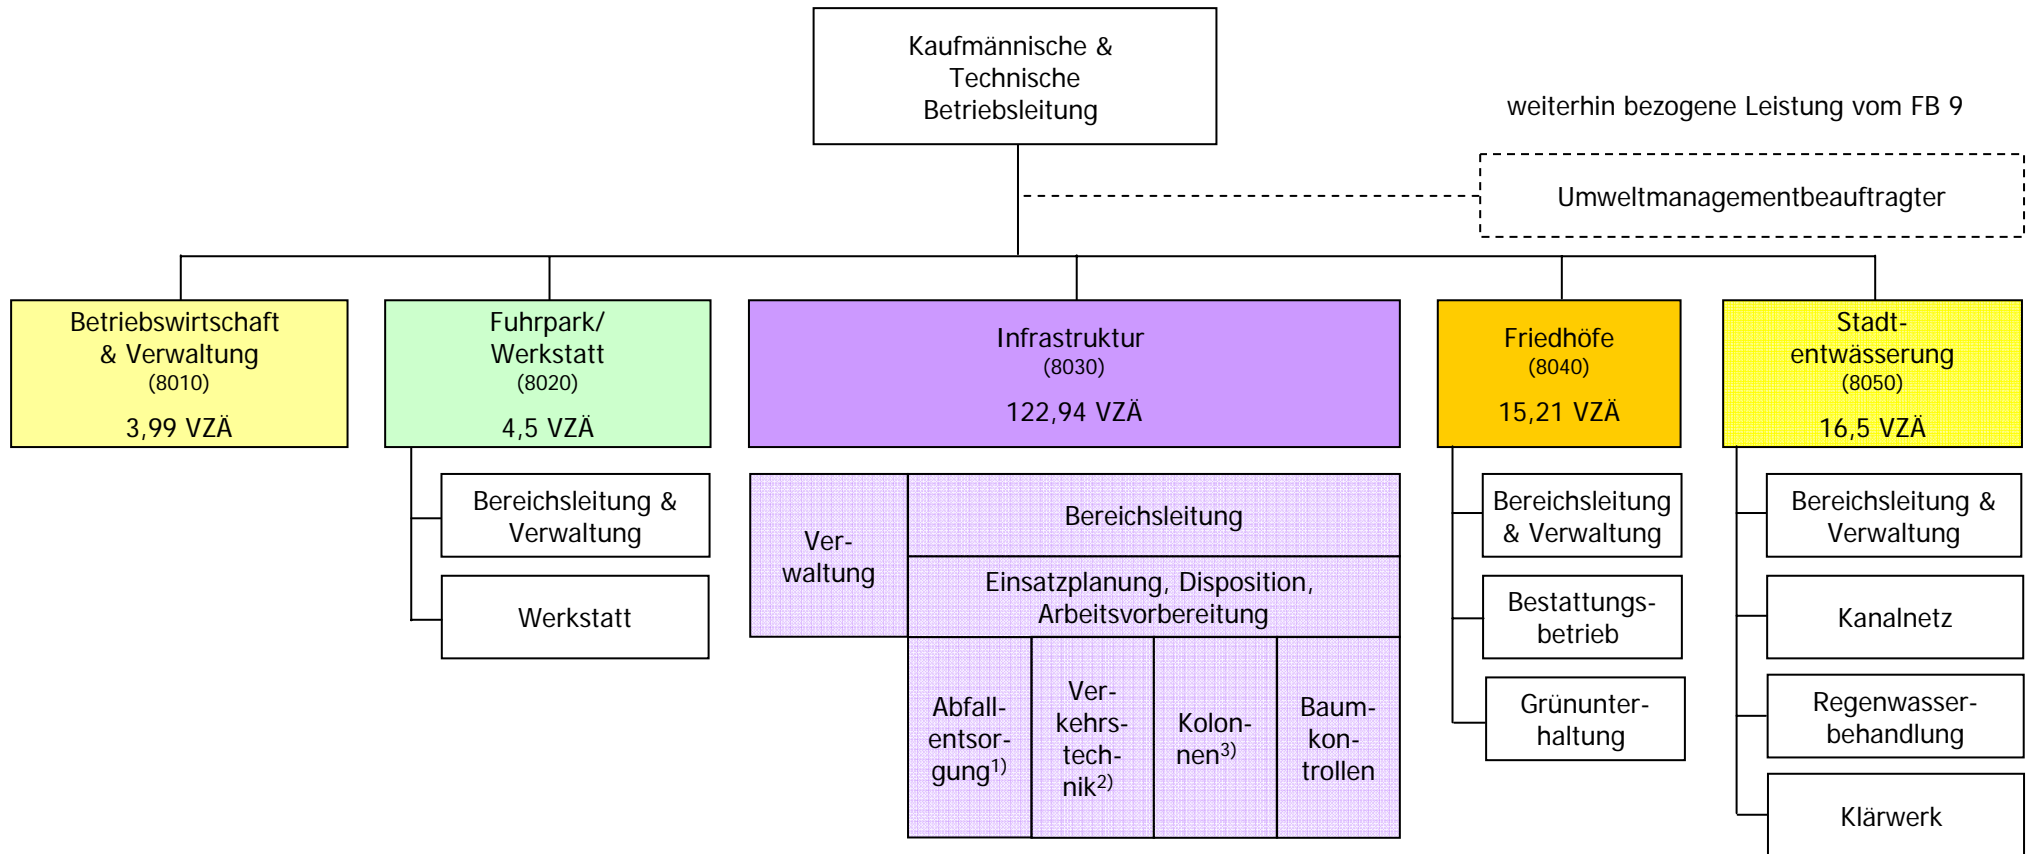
Kaufmännische & Technische Betriebsleitung

weiterhin bezogene Leistung vom FB 9

Umweltmanagementbeauftragter

Betriebswirtschaft & Verwaltung
(8010)
3,99 VZÄ

Fuhrpark/ Werkstatt
(8020)
4,5 VZÄ

Bereichsleitung & Verwaltung

Werkstatt

Infrastruktur
(8030)
122,94 VZÄ

Verwaltung

Bereichsleitung

Einsatzplanung, Disposition, Arbeitsvorbereitung

Abfallentsorgung$^{1)}$

Verkehrstechnik$^{2)}$

Kolonnen$^{3)}$

Baumkontrollen

Friedhöfe
(8040)
15,21 VZÄ

Bereichsleitung & Verwaltung

Bestattungsbetrieb

Grünunterhaltung

Stadtentwässerung
(8050)
16,5 VZÄ

Bereichsleitung & Verwaltung

Kanalnetz

Regenwasserbehandlung

Klärwerk